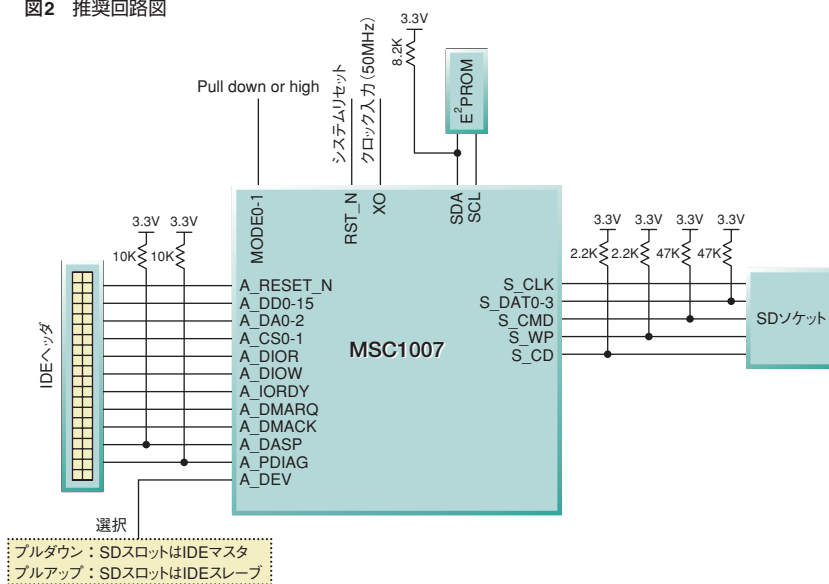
図2　推奨回路図

Pull down or high

システムリセット

クロック入力（50MHz）

3.3V

8.2K

$E^2$PROM

MODE0-1

RST_N

XO

SDA

SCL

3.3V 3.3V

10K 10K

3.3V 3.3V 3.3V 3.3V

2.2K 2.2K 47K 47K

IDEヘッダ

A_RESET_N
A_DD0-15
A_DA0-2
A_CS0-1
A_DIOR
A_DIOW
A_IORDY
A_DMARQ
A_DMACK
A_DASP
A_PDIAG
A_DEV

MSC1007

S_CLK
S_DAT0-3
S_CMD
S_WP
S_CD

SDソケット

選択

プルダウン：SDスロットはIDEマスタ
プルアップ：SDスロットはIDEスレーブ